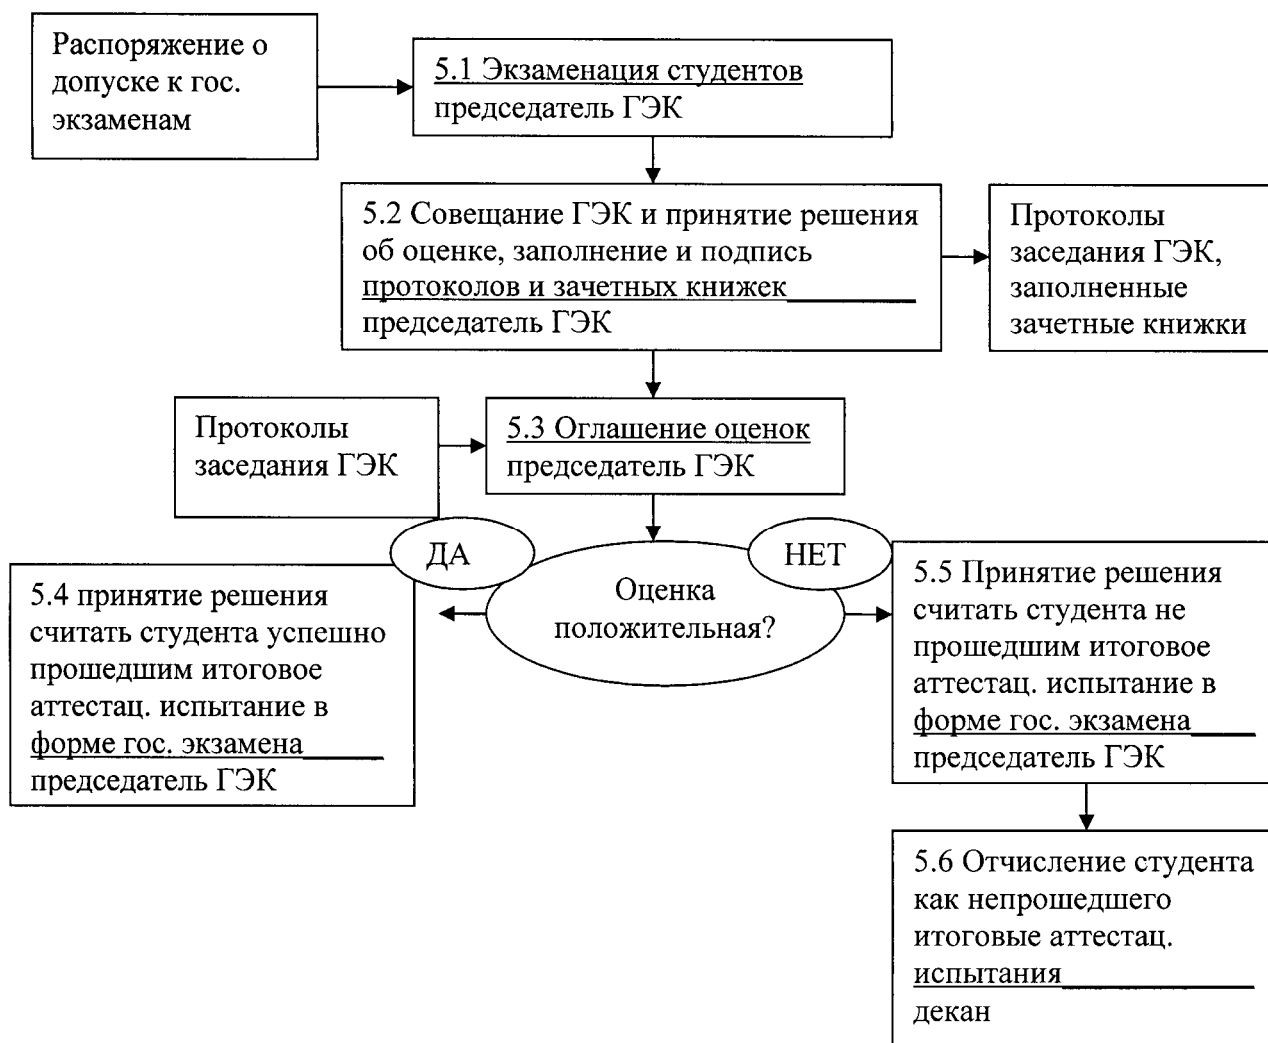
Распоряжение о допуске к гос. экзаменам

5.1 Экзаменация студентов
председатель ГЭК

5.2 Совещание ГЭК и принятие решения об оценке, заполнение и подпись протоколов и зачетных книжек
председатель ГЭК

Протоколы заседания ГЭК, заполненные зачетные книжки

Протоколы заседания ГЭК

5.3 Оглашение оценок
председатель ГЭК

ДА

НЕТ

Оценка положительная?

5.4 принятие решения считать студента успешно прошедшим итоговое аттестац. испытание в форме гос. экзамена
председатель ГЭК

5.5 Принятие решения считать студента не прошедшим итоговое аттестац. испытание в форме гос. экзамена
председатель ГЭК

5.6 Отчисление студента как непрошедшего итоговые аттестац. испытания
декан